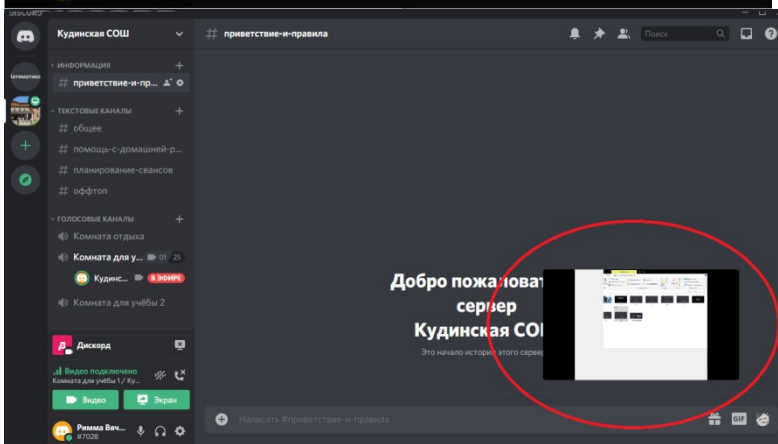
DISCORD

Кудинская СОШ

# приветствие-и-правила

Поиск

Математика

ИНФОРМАЦИЯ

# приветствие-и-пр...

ТЕКСТОВЫЕ КАНАЛЫ

# общее

# помощь-с-домашней-р...

# планирование-сеансов

# оффтоп

ГОЛОСОВЫЕ КАНАЛЫ

Комната отдыха

Комната для у... 01 25

Кудинск... В ЭФИРЕ

Комната для учёбы 2

Дискорд

Видео подключено

Комната для учёбы 1 / Ку...

Видео

Экран

Римма Вач...

#7028

Добро пожаловат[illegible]

сервер

Кудинская СО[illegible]

Это начало истори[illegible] этого серве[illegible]

Написать #приветствие-и-правила

GIF